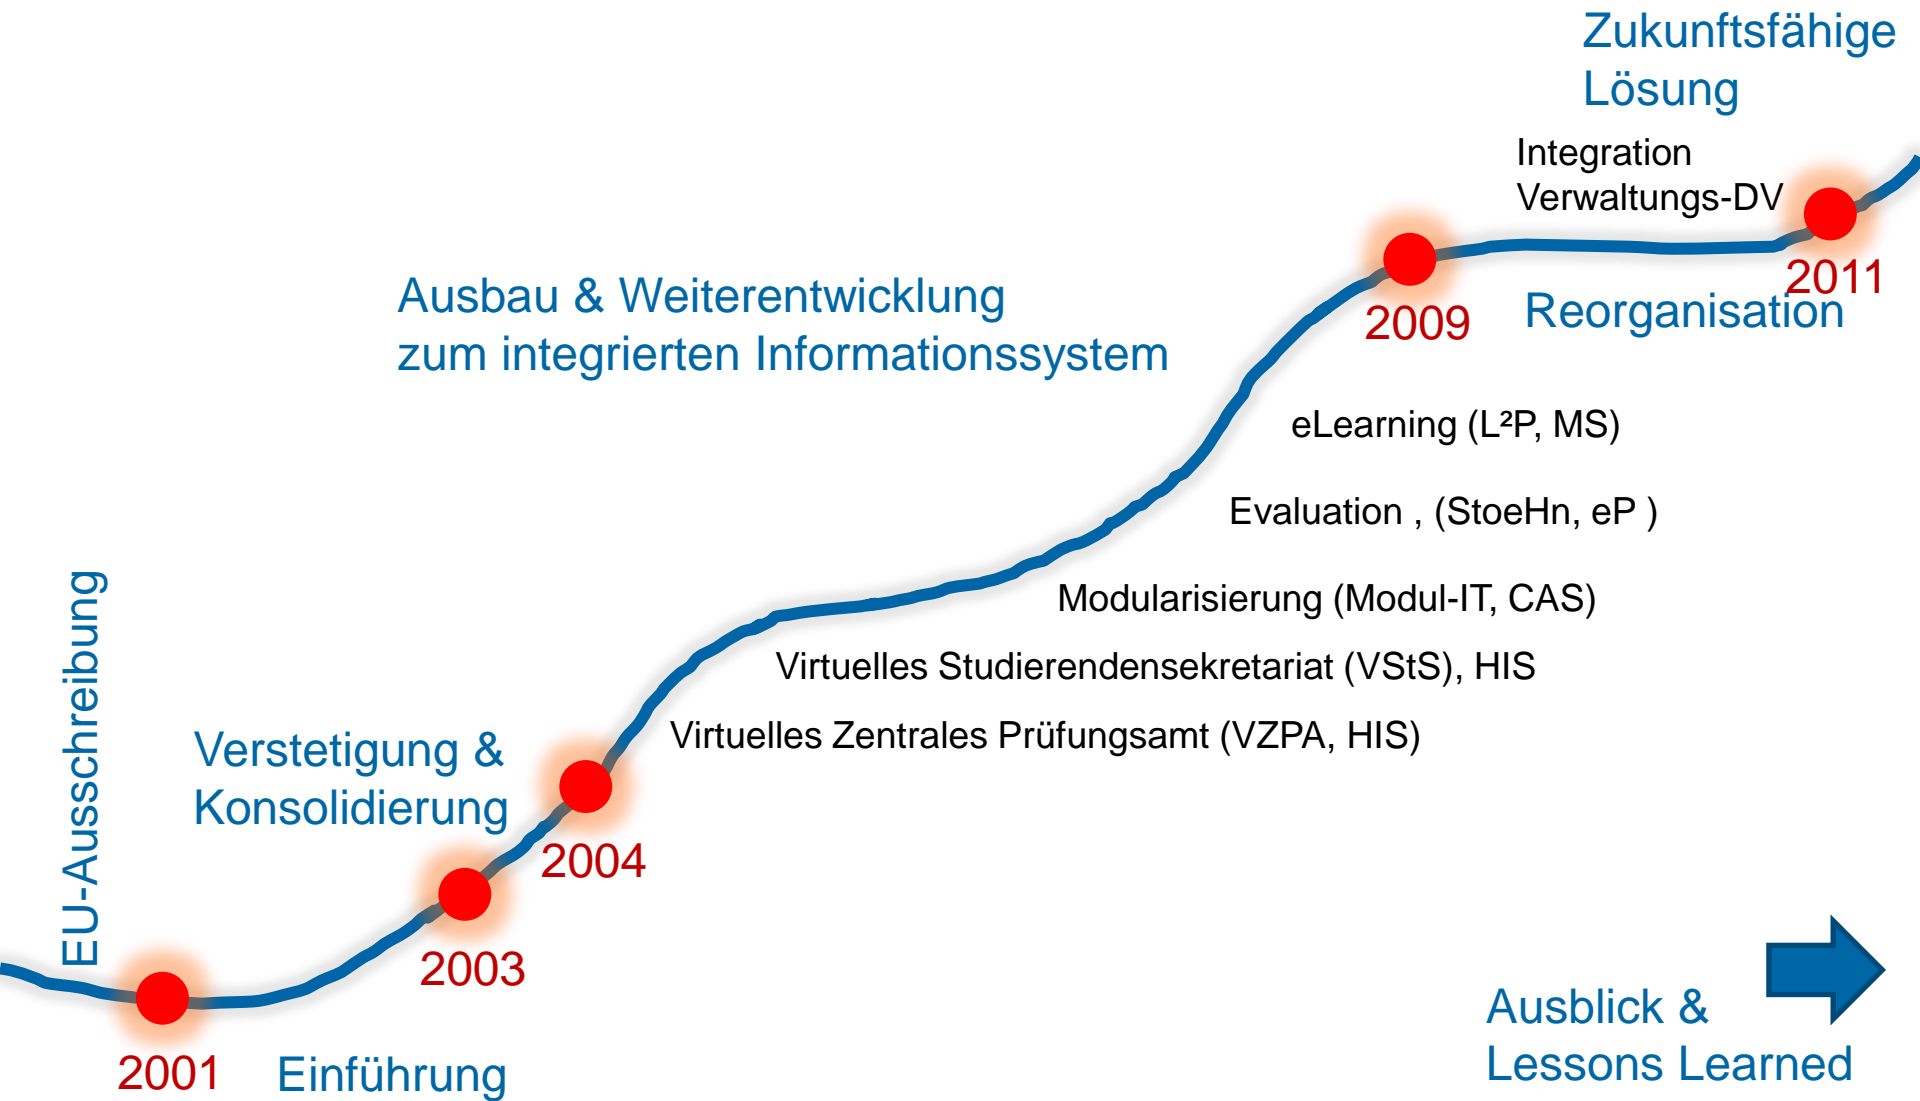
Zukunftsfähige Lösung

Integration Verwaltungs-DV

2011

2009

Reorganisation

Ausbau & Weiterentwicklung zum integrierten Informationssystem

eLearning (L²P, MS)

Evaluation , (StoeHn, eP )

Modularisierung (Modul-IT, CAS)

Virtuelles Studierendensekretariat (VStS), HIS

Virtuelles Zentrales Prüfungsamt (VZPA, HIS)

EU-Ausschreibung

Verstetigung & Konsolidierung

2004

2003

2001

Einführung

Ausblick & Lessons Learned